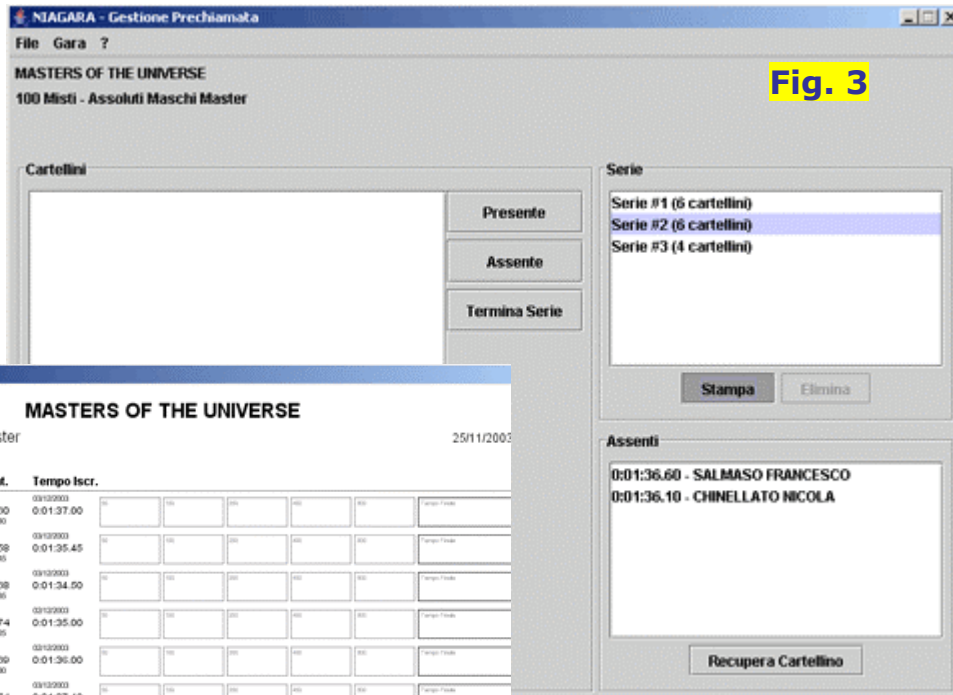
NIAGARA - Gestione Prechiamata

File Gara ?

MASTERS OF THE UNIVERSE
100 Misti - Assoluti Maschi Master

Fig. 3

Cartellini

Presente

Assente

Termina Serie

Serie

Serie #1 (6 cartellini)
Serie #2 (6 cartellini)
Serie #3 (4 cartellini)

Stampa

Elimina

Assenti

0:01:36.60 - SALMASO FRANCESCO
0:01:36.10 - CHINELLATO NICOLA

Recupera Cartellino

MASTERS OF THE UNIVERSE

ster

25/11/2003

Tempo Iscr.

0:01:37.00

0:01:35.45

0:01:34.50

0:01:35.00

0:01:36.00

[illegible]